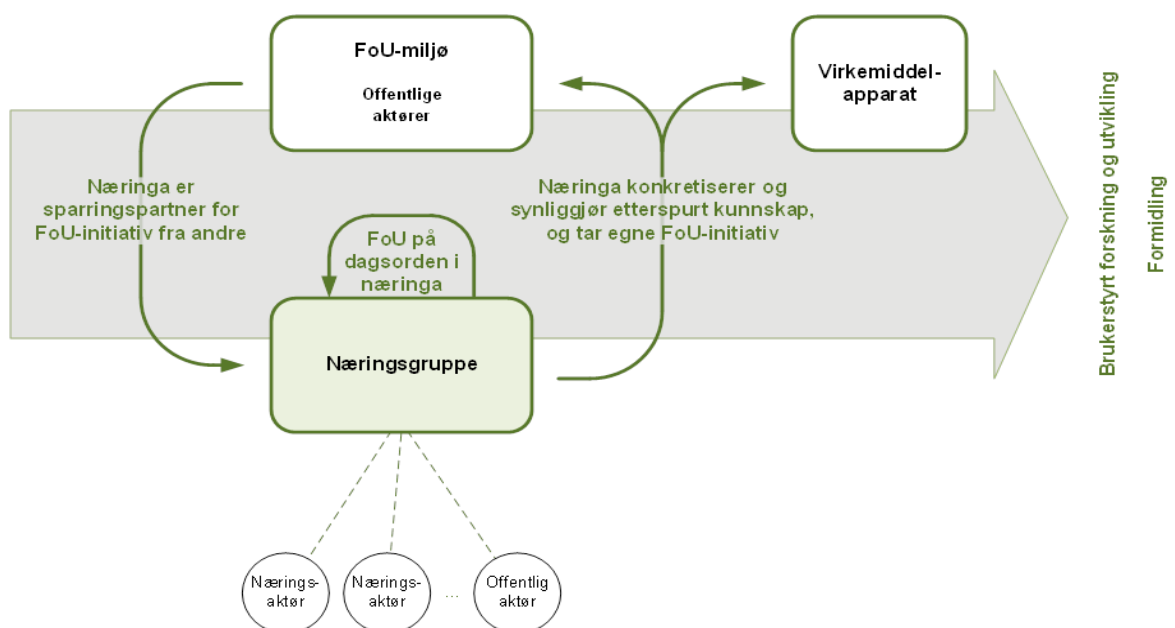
FoU-miljø

Offentlige aktører

Virkemiddel-apparat

Næringa er sparringspartner for FoU-initiativ fra andre

Næringa konkretiserer og synliggjør etterspurt kunnskap, og tar egne FoU-initiativ

FoU på dagsorden i næringa

Næringsgruppe

Brukerstyrt forskning og utvikling

Formidling

Nærings-aktør

Nærings-aktør

...

Offentlig aktør